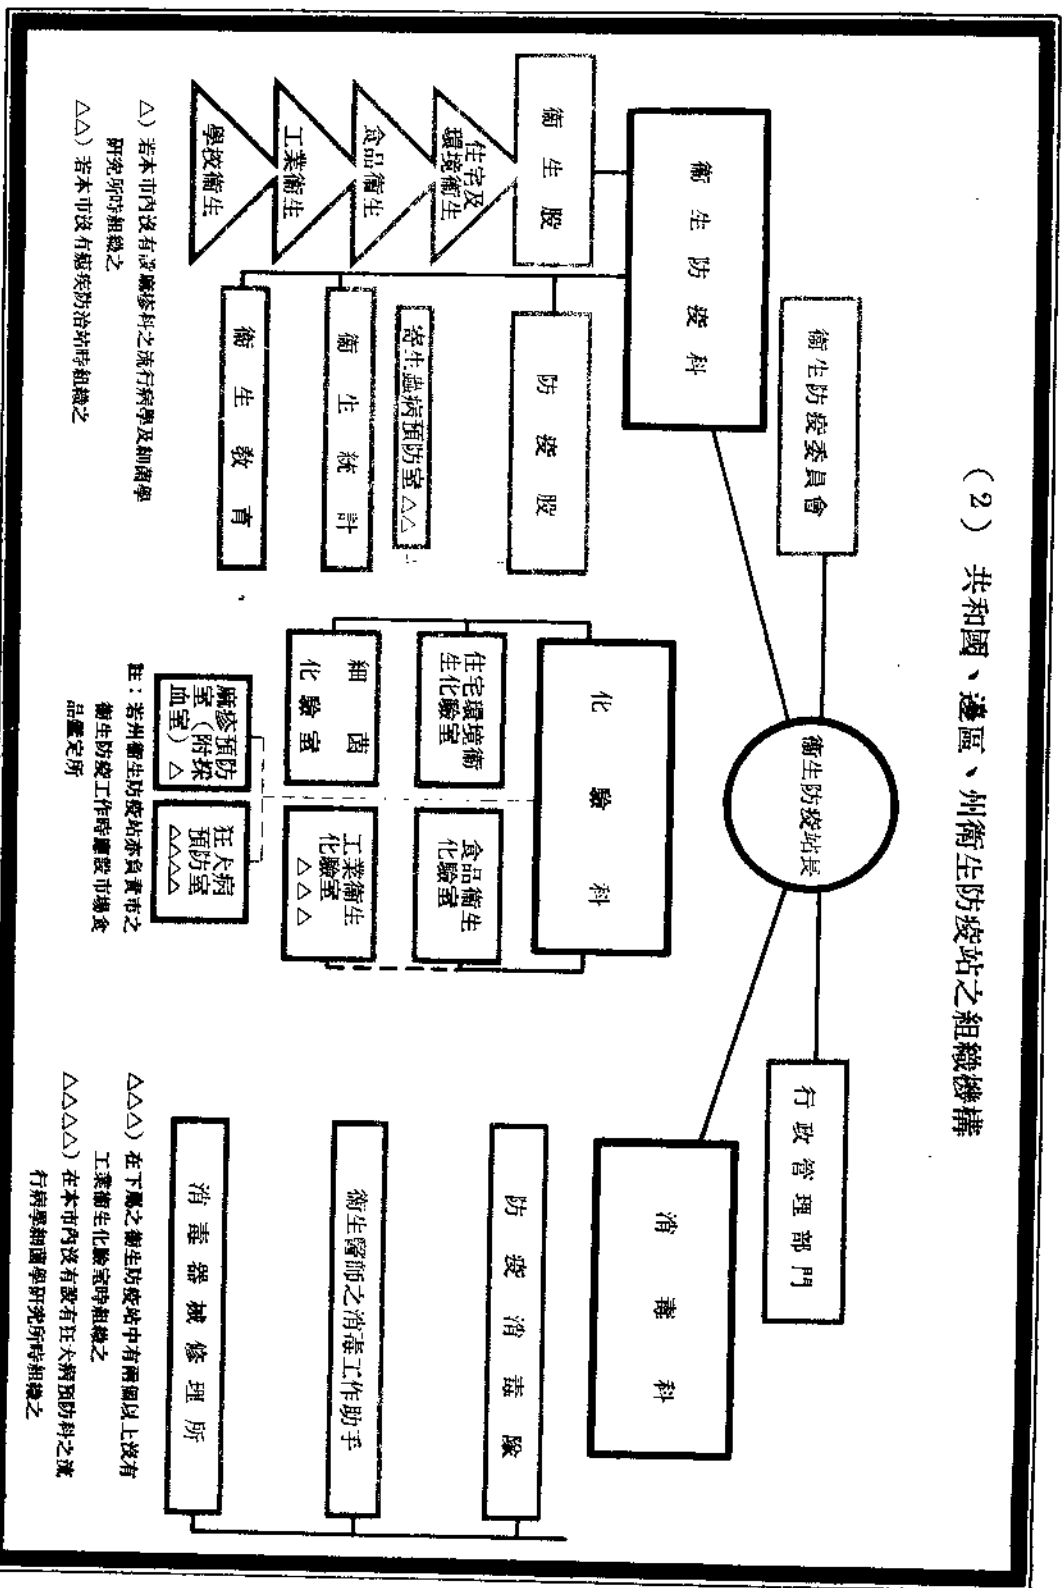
（2）共和國、邊區、州衛生防疫站之組織機構

衛生防疫委員會

衛生防疫站長

行政管理部門

衛生防疫科

衛生股

住宅及環境衛生

食品衛生

工業衛生

學校衛生

防疫股

寄生蟲病預防室△△

衛生統計

衛生教育

△）若本市內設有流行病學及細菌學研究所時組織之

△△）若本市設有瘧疾防治站時組織之

化驗科

住宅環境衛生化驗室

食品衛生化驗室

細菌化驗室

工業衛生化驗室△△△

麻疹預防室（附採血室）△

狂犬病預防室△△△△

註：若州衛生防疫站亦負責市之衛生防疫工作時應設市綫食品鑑定所

消毒科

防疫消毒隊

衛生醫師之消毒工作助手

消毒器械修理所

△△△）在下屬之衛生防疫站中有兩個以上設有工業衛生化驗室時組織之

△△△△）在本市內設有狂犬病預防科之流行病學細菌學研究所時組織之